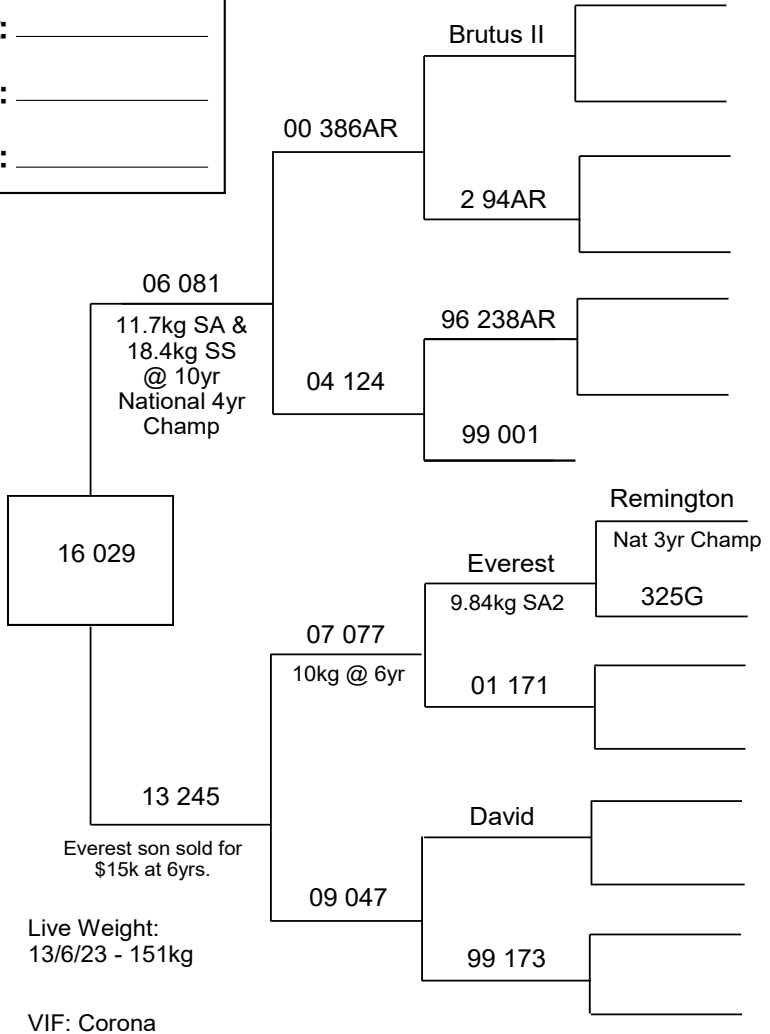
:

:

:

Brutus II

00 386AR

2 94AR

06 081

11.7kg SA & 18.4kg SS @ 10yr National 4yr Champ

96 238AR

04 124

99 001

Remington

16 029

Nat 3yr Champ

Everest

9.84kg SA2

325G

07 077

10kg @ 6yr

01 171

13 245

David

Everest son sold for $15k at 6yrs.

09 047

Live Weight: 13/6/23 - 151kg

99 173

VIF: Corona